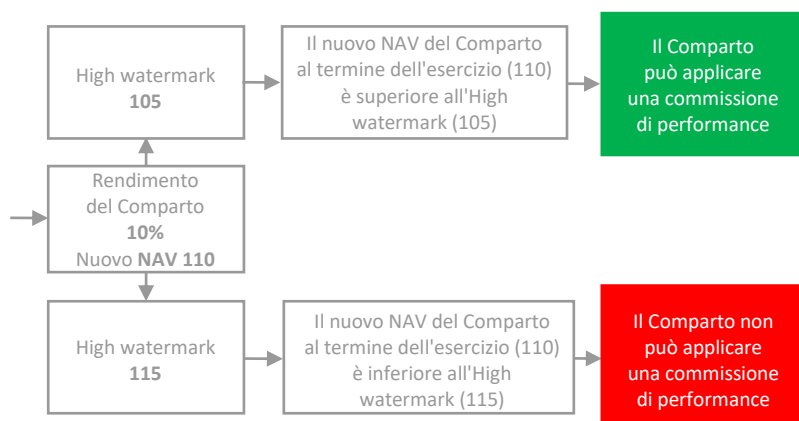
High watermark
105

Il nuovo NAV del Comparto al termine dell'esercizio (110) è superiore all'High watermark (105)

Il Comparto può applicare una commissione di performance

Rendimento del Comparto
10%
Nuovo NAV 110

High watermark
115

Il nuovo NAV del Comparto al termine dell'esercizio (110) è inferiore all'High watermark (115)

Il Comparto non può applicare una commissione di performance